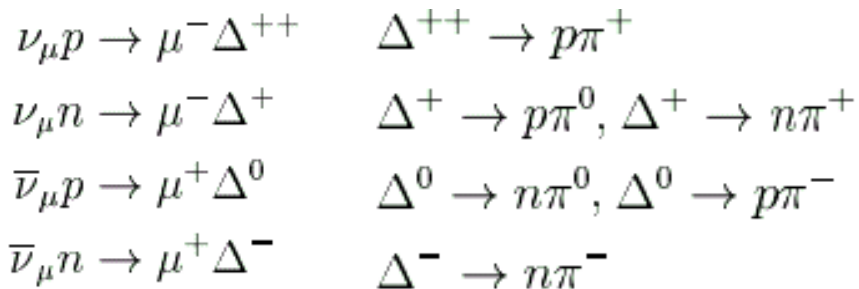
$\nu_\mu p \to \mu^- \Delta^{++}$ $\Delta^{++} \to p\pi^+$

$\nu_\mu n \to \mu^- \Delta^+$ $\Delta^+ \to p\pi^0, \Delta^+ \to n\pi^+$

$\overline{\nu}_\mu p \to \mu^+ \Delta^0$ $\Delta^0 \to n\pi^0, \Delta^0 \to p\pi^-$

$\overline{\nu}_\mu n \to \mu^+ \Delta^-$ $\Delta^- \to n\pi^-$